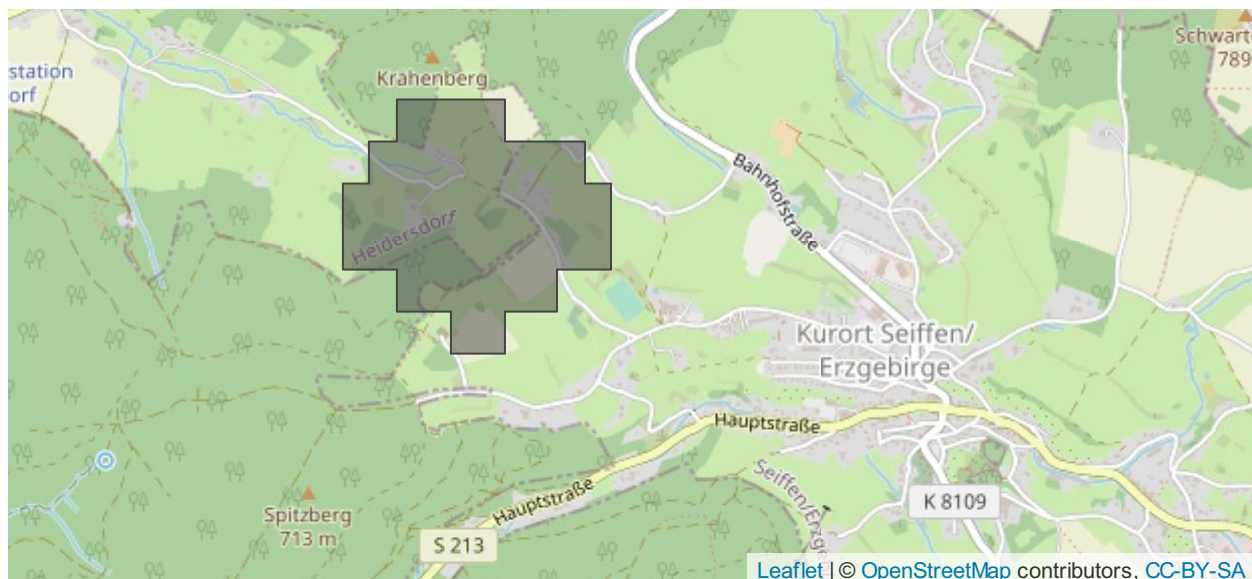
station
dorf
Krahenberg
Schwart
789
Bahnhofstraße
Heidersdorf
Kurort Seiffen/
Erzgebirge
Hauptstraße
Seiffen/Erzg
Spitzberg
713 m
Hauptstraße
K 8109
S 213
Leaflet | © OpenStreetMap contributors, CC-BY-SA